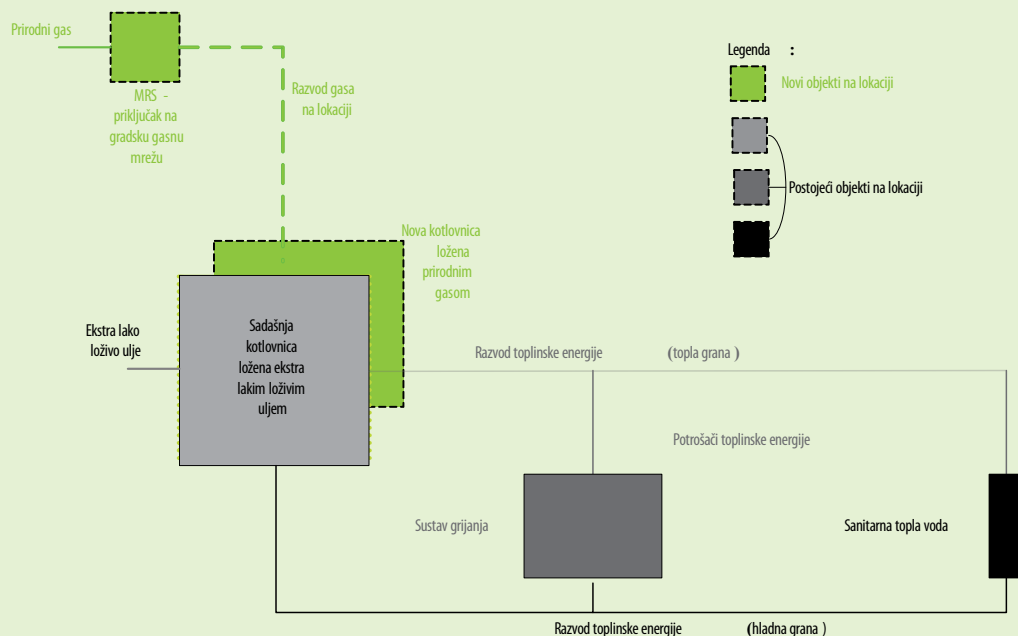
Prirodni gas

MRS - priključak na gradsku gasnu mrežu

Razvod gasa na lokaciji

Legenda :

Novi objekti na lokaciji

Postojeći objekti na lokaciji

Nova kotlovnica ložena prirodnim gasom

Ekstra lako loživo ulje

Sadašnja kotlovnica ložena ekstra lakim loživim uljem

Razvod toplinske energije (topla grana)

Potrošači toplinske energije

Sustav grijanja

Sanitarna topla voda

Razvod toplinske energije (hladna grana)